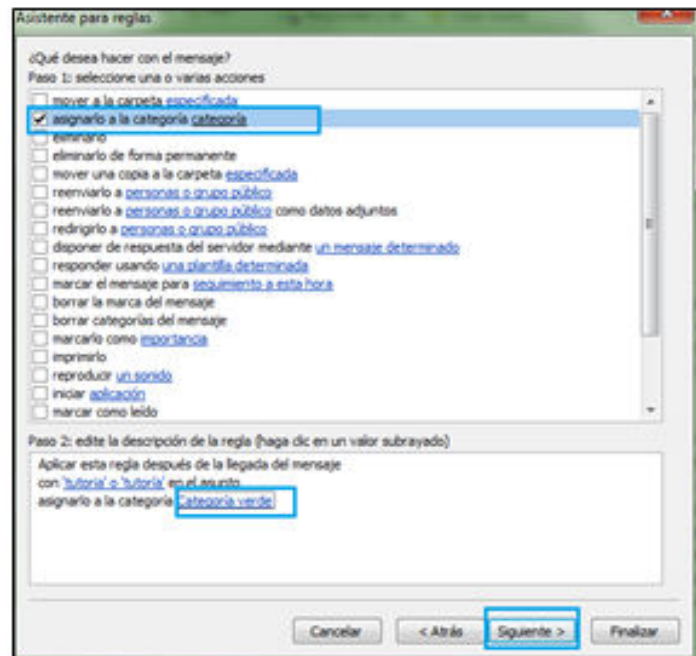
Asistente para reglas

¿Qué desea hacer con el mensaje?
Paso 1: seleccione una o varias acciones

mover a la carpeta especificada
asignarlo a la categoría categoría
eliminarlo
eliminarlo de forma permanente
mover una copia a la carpeta especificada
reenviarlo a personas o grupo público
reenviarlo a personas o grupo público como datos adjuntos
redirigirlo a personas o grupo público
disponer de respuesta del servidor mediante un mensaje determinado
responder usando una plantilla determinada
marcar el mensaje para seguimiento a esta hora
borrar la marca del mensaje
borrar categorías del mensaje
marcarlo como importancia
imprimirlo
reproducir un sonido
iniciar aplicación
marcar como leído

Paso 2: edite la descripción de la regla (haga clic en un valor subrayado)

Aplicar esta regla después de la llegada del mensaje
con 'tutoria' o 'tutoría' en el asunto
asignarlo a la categoría Categoría verde

Cancelar
< Atrás
Siguiente >
Finalizar